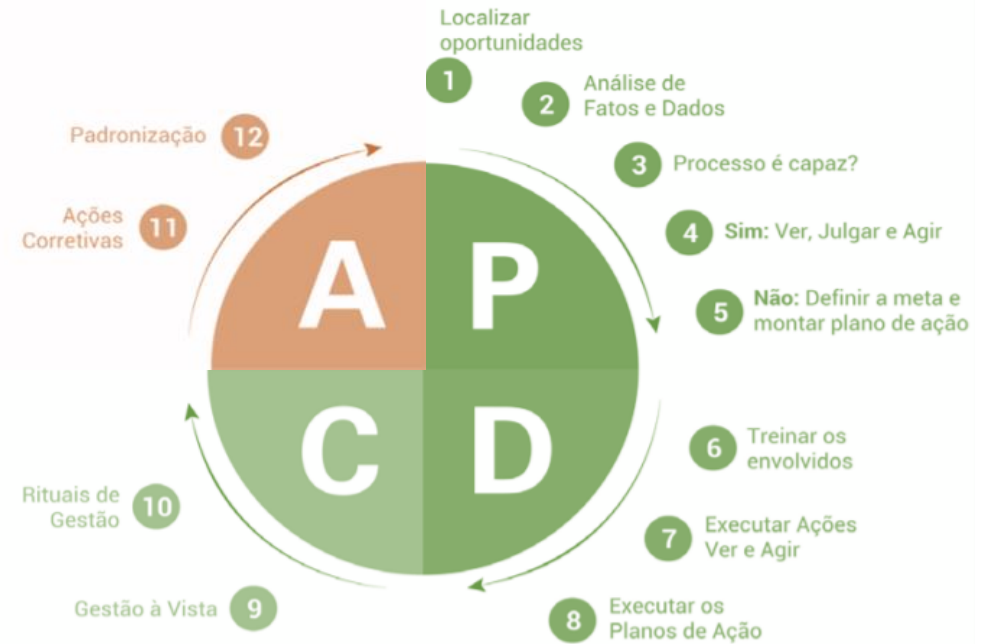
Localizar oportunidades

1

2 Análise de Fatos e Dados

3 Processo é capaz?

4 Sim: Ver, Julgar e Agir

5 Não: Definir a meta e montar plano de ação

Padronização 12

Ações Corretivas 11

A P
C D

6 Treinar os envolvidos

7 Executar Ações Ver e Agir

8 Executar os Planos de Ação

Rituais de Gestão 10

Gestão à Vista 9